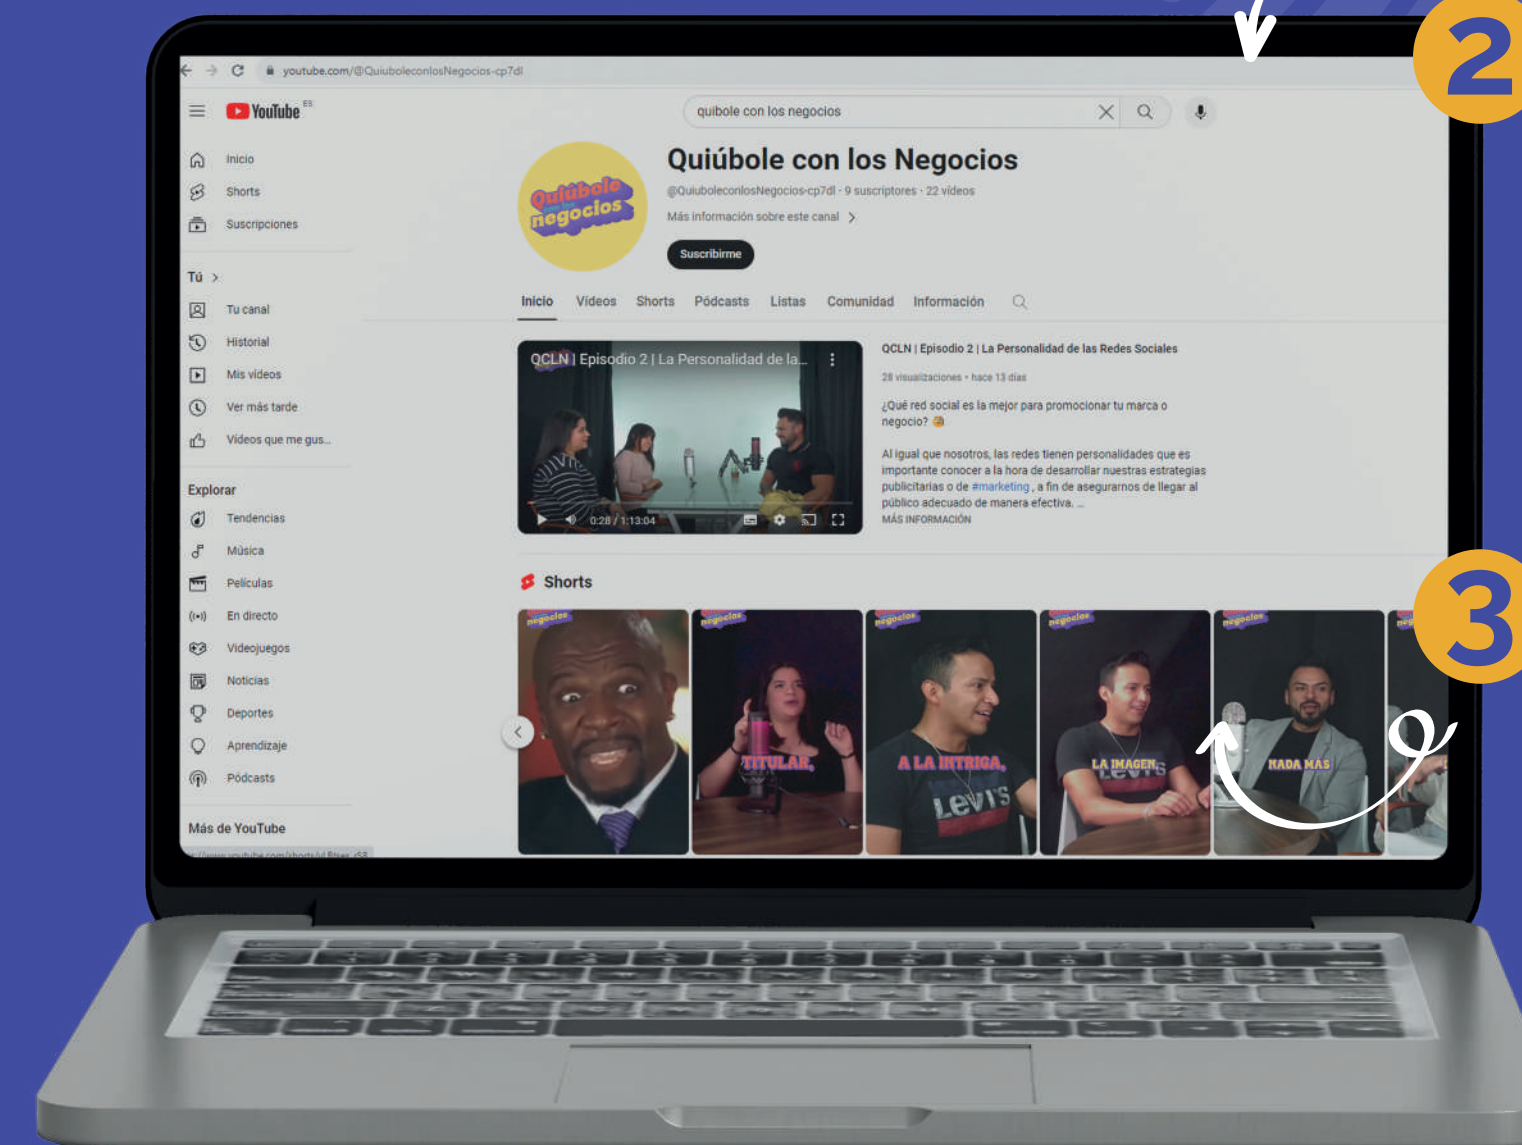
2

youtube.com/@QuiuboleconlosNegocios-cp7dl

YouTube ES

quibole con los negocios

Inicio
Shorts
Suscripciones

Tú >
Tu canal
Historial
Mis vídeos
Ver más tarde
Vídeos que me gus...

Explorar
Tendencias
Música
Películas
En directo
Videojuegos
Noticias
Deportes
Aprendizaje
Pódcasts

Más de YouTube

Quiúbole con los negocios

Quiúbole con los Negocios
@QuiuboleconlosNegocios-cp7dl · 9 suscriptores · 22 vídeos
Más información sobre este canal >
Suscribirme

Inicio Vídeos Shorts Pódcasts Listas Comunidad Información

QCLN | Episodio 2 | La Personalidad de la...
0:28 / 1:13:04

QCLN | Episodio 2 | La Personalidad de las Redes Sociales
28 visualizaciones • hace 13 días
¿Qué red social es la mejor para promocionar tu marca o negocio?
Al igual que nosotros, las redes tienen personalidades que es importante conocer a la hora de desarrollar nuestras estrategias publicitarias o de #marketing, a fin de asegurarnos de llegar al público adecuado de manera efectiva. ...
MÁS INFORMACIÓN

Shorts

negocios
negocios
TITULAR,
negocios
A LA INTRIGA,
negocios
LA IMAGEN,
negocios
NADA MÁS

3